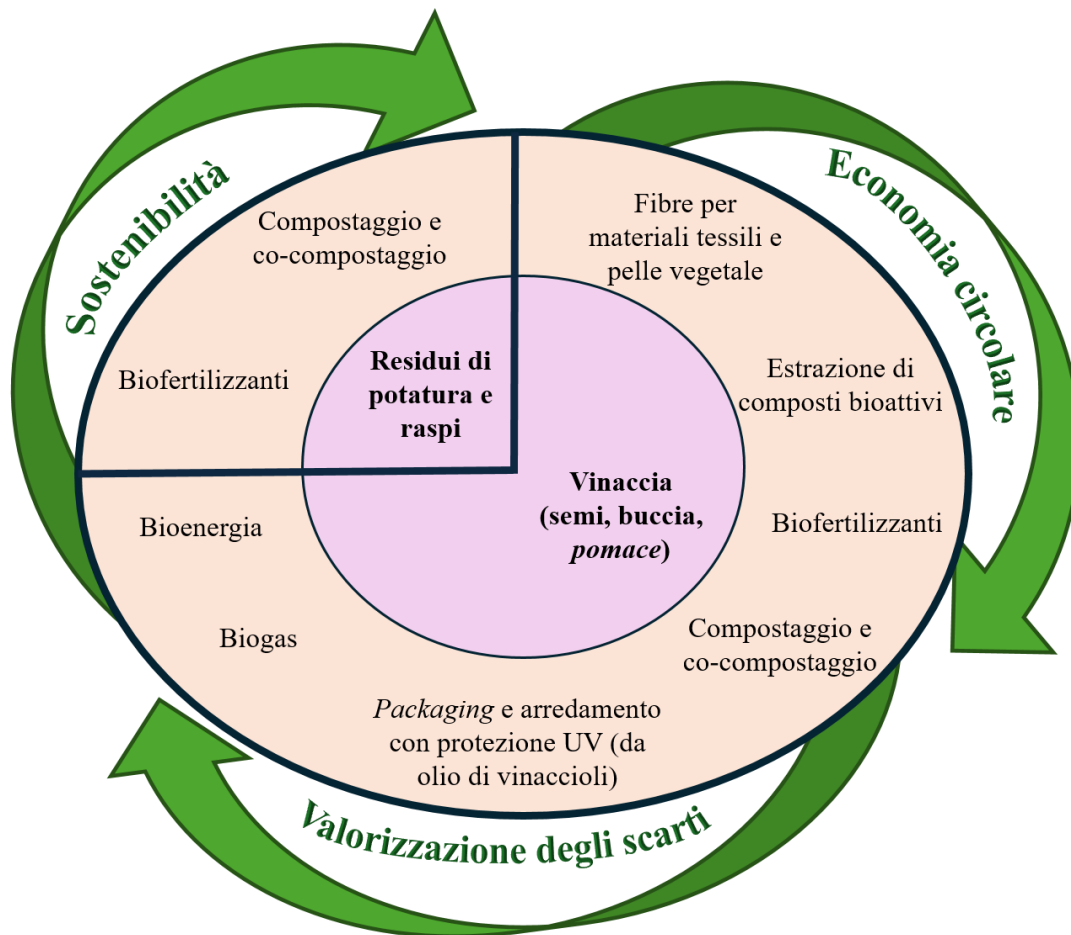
Sostenibilità

Economia circolare

Valorizzazione degli scarti

Compostaggio e co-compostaggio

Biofertilizzanti

Residui di potatura e raspi

Fibre per materiali tessili e pelle vegetale

Estrazione di composti bioattivi

Biofertilizzanti

Vinaccia (semi, buccia, pomace)

Bioenergia

Biogas

Compostaggio e co-compostaggio

Packaging e arredamento con protezione UV (da olio di vinaccioli)